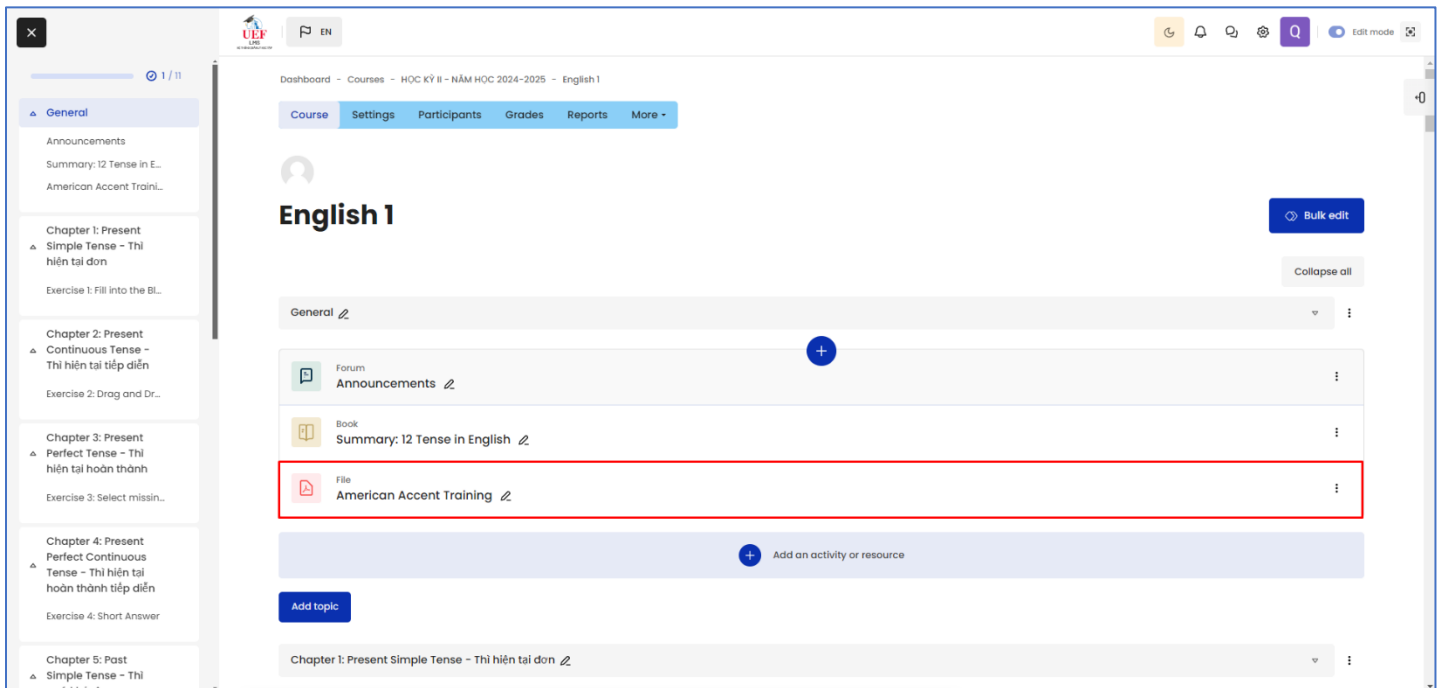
×

1 / 11

General

Announcements

Summary: 12 Tense in E...

American Accent Traini...

Chapter 1: Present Simple Tense - Thì hiện tại đơn

Exercise 1: Fill into the Bl...

Chapter 2: Present Continuous Tense - Thì hiện tại tiếp diễn

Exercise 2: Drag and Dr...

Chapter 3: Present Perfect Tense - Thì hiện tại hoàn thành

Exercise 3: Select missin...

Chapter 4: Present Perfect Continuous Tense - Thì hiện tại hoàn thành tiếp diễn

Exercise 4: Short Answer

Chapter 5: Past Simple Tense - Thì

UEF LMS

EN

Q

Edit mode

Dashboard - Courses - HỌC KỲ II - NĂM HỌC 2024-2025 - English 1

Course | Settings | Participants | Grades | Reports | More

English 1

Bulk edit

Collapse all

General

Forum
Announcements

Book
Summary: 12 Tense in English

File
American Accent Training

Add an activity or resource

Add topic

Chapter 1: Present Simple Tense - Thì hiện tại đơn